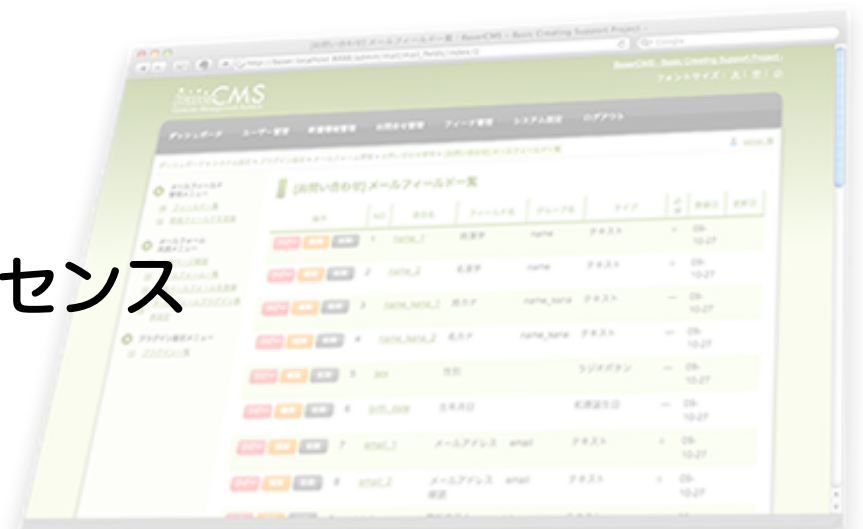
センス

[お問い合わせ] メールフィールド一覧 | BaserCMS - Basic Creating Support Project

BaserCMS - Basic Creating Support Project

フォントサイズ：大｜中｜小

BaserCMS

ダッシュボード　ユーザー管理　新着情報管理　お問合せ管理　フィード管理　システム設定　ログアウト

[お問い合わせ] メールフィールド一覧

| 操作 | NO | 項目名 | フィールド名 | グループ名 | タイプ | 必須 | 登録日 | 更新日 |
|---|---|---|---|---|---|---|---|---|
| | 1 | name_1 | 姓漢字 | name | テキスト | ○ | 09-10-27 | |
| | 2 | name_2 | 名漢字 | name | テキスト | ○ | 09-10-27 | |
| | 3 | name_kana_1 | 姓カナ | name_kana | テキスト | ― | 09-10-27 | |
| | 4 | name_kana_2 | 名カナ | name_kana | テキスト | ― | 09-10-27 | |
| | 5 | sex | 性別 | | ラジオボタン | ― | 09-10-27 | |
| | 6 | birth_date | 生年月日 | | 和暦誕生日 | ― | 09-10-27 | |
| | 7 | email_1 | メールアドレス | email | テキスト | ○ | 09-10-27 | |
| | 8 | email_2 | メールアドレス確認 | email | テキスト | ○ | 09-10-27 | |